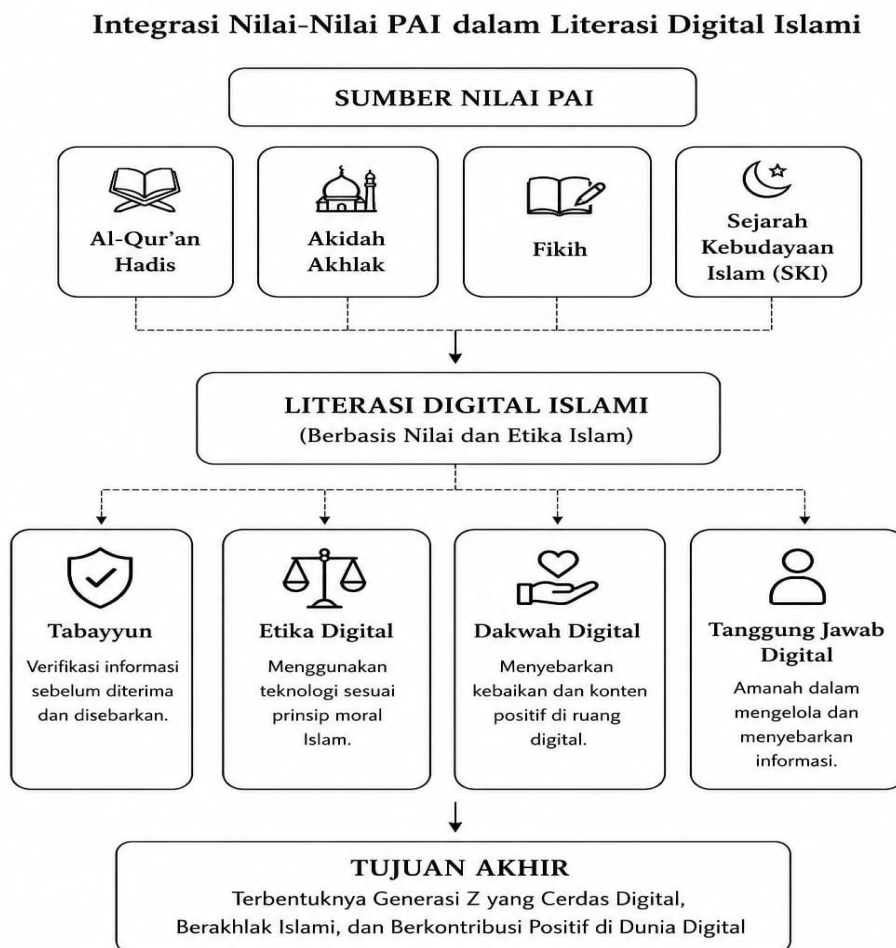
Integrasi Nilai-Nilai PAI dalam Literasi Digital Islami

SUMBER NILAI PAI

Al-Qur'an Hadis

Akidah Akhlak

Fikih

Sejarah Kebudayaan Islam (SKI)

LITERASI DIGITAL ISLAMI
(Berbasis Nilai dan Etika Islam)

Tabayyun
Verifikasi informasi sebelum diterima dan disebarkan.

Etika Digital
Menggunakan teknologi sesuai prinsip moral Islam.

Dakwah Digital
Menyebarkan kebaikan dan konten positif di ruang digital.

Tanggung Jawab Digital
Amanah dalam mengelola dan menyebarkan informasi.

TUJUAN AKHIR
Terbentuknya Generasi Z yang Cerdas Digital, Berakhlak Islami, dan Berkontribusi Positif di Dunia Digital